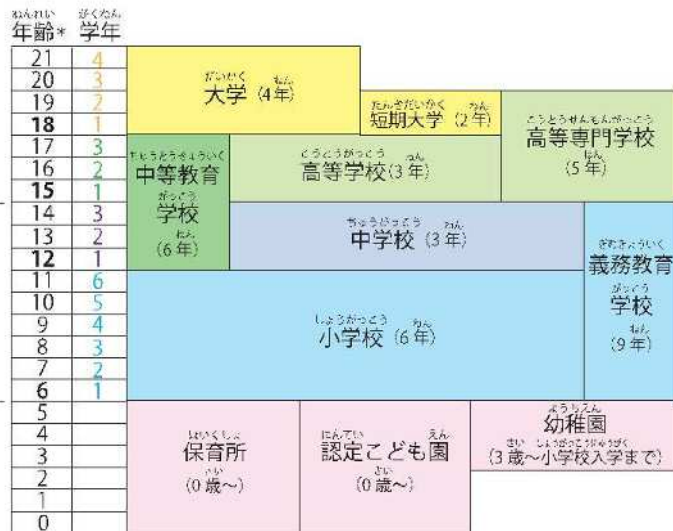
ねんれい がくねん
年齢* 学年

| 年齢* | 学年 |
|---|---|
| 21 | 4 |
| 20 | 3 |
| 19 | 2 |
| 18 | 1 |
| 17 | 3 |
| 16 | 2 |
| 15 | 1 |
| 14 | 3 |
| 13 | 2 |
| 12 | 1 |
| 11 | 6 |
| 10 | 5 |
| 9 | 4 |
| 8 | 3 |
| 7 | 2 |
| 6 | 1 |
| 5 | |
| 4 | |
| 3 | |
| 2 | |
| 1 | |
| 0 | |

だいがく ねん
大学（4年）

たんきだいがく ねん
短期大学（2年）

こうとうせんもんがっこう
高等専門学校
ねん
（5年）

ちゅうとうきょういく
中等教育
がっこう
学校
ねん
（6年）

こうとうがっこう ねん
高等学校（3年）

ちゅうがっこう ねん
中学校（3年）

ぎむきょういく
義務教育
がっこう
学校
ねん
（9年）

しょうがっこう ねん
小学校（6年）

ほいくしょ
保育所
さい
（0歳～）

にんてい えん
認定こども園
さい
（0歳～）

ようちえん
幼稚園
さい しょうがっこうにゅうがく
（3歳～小学校入学まで）